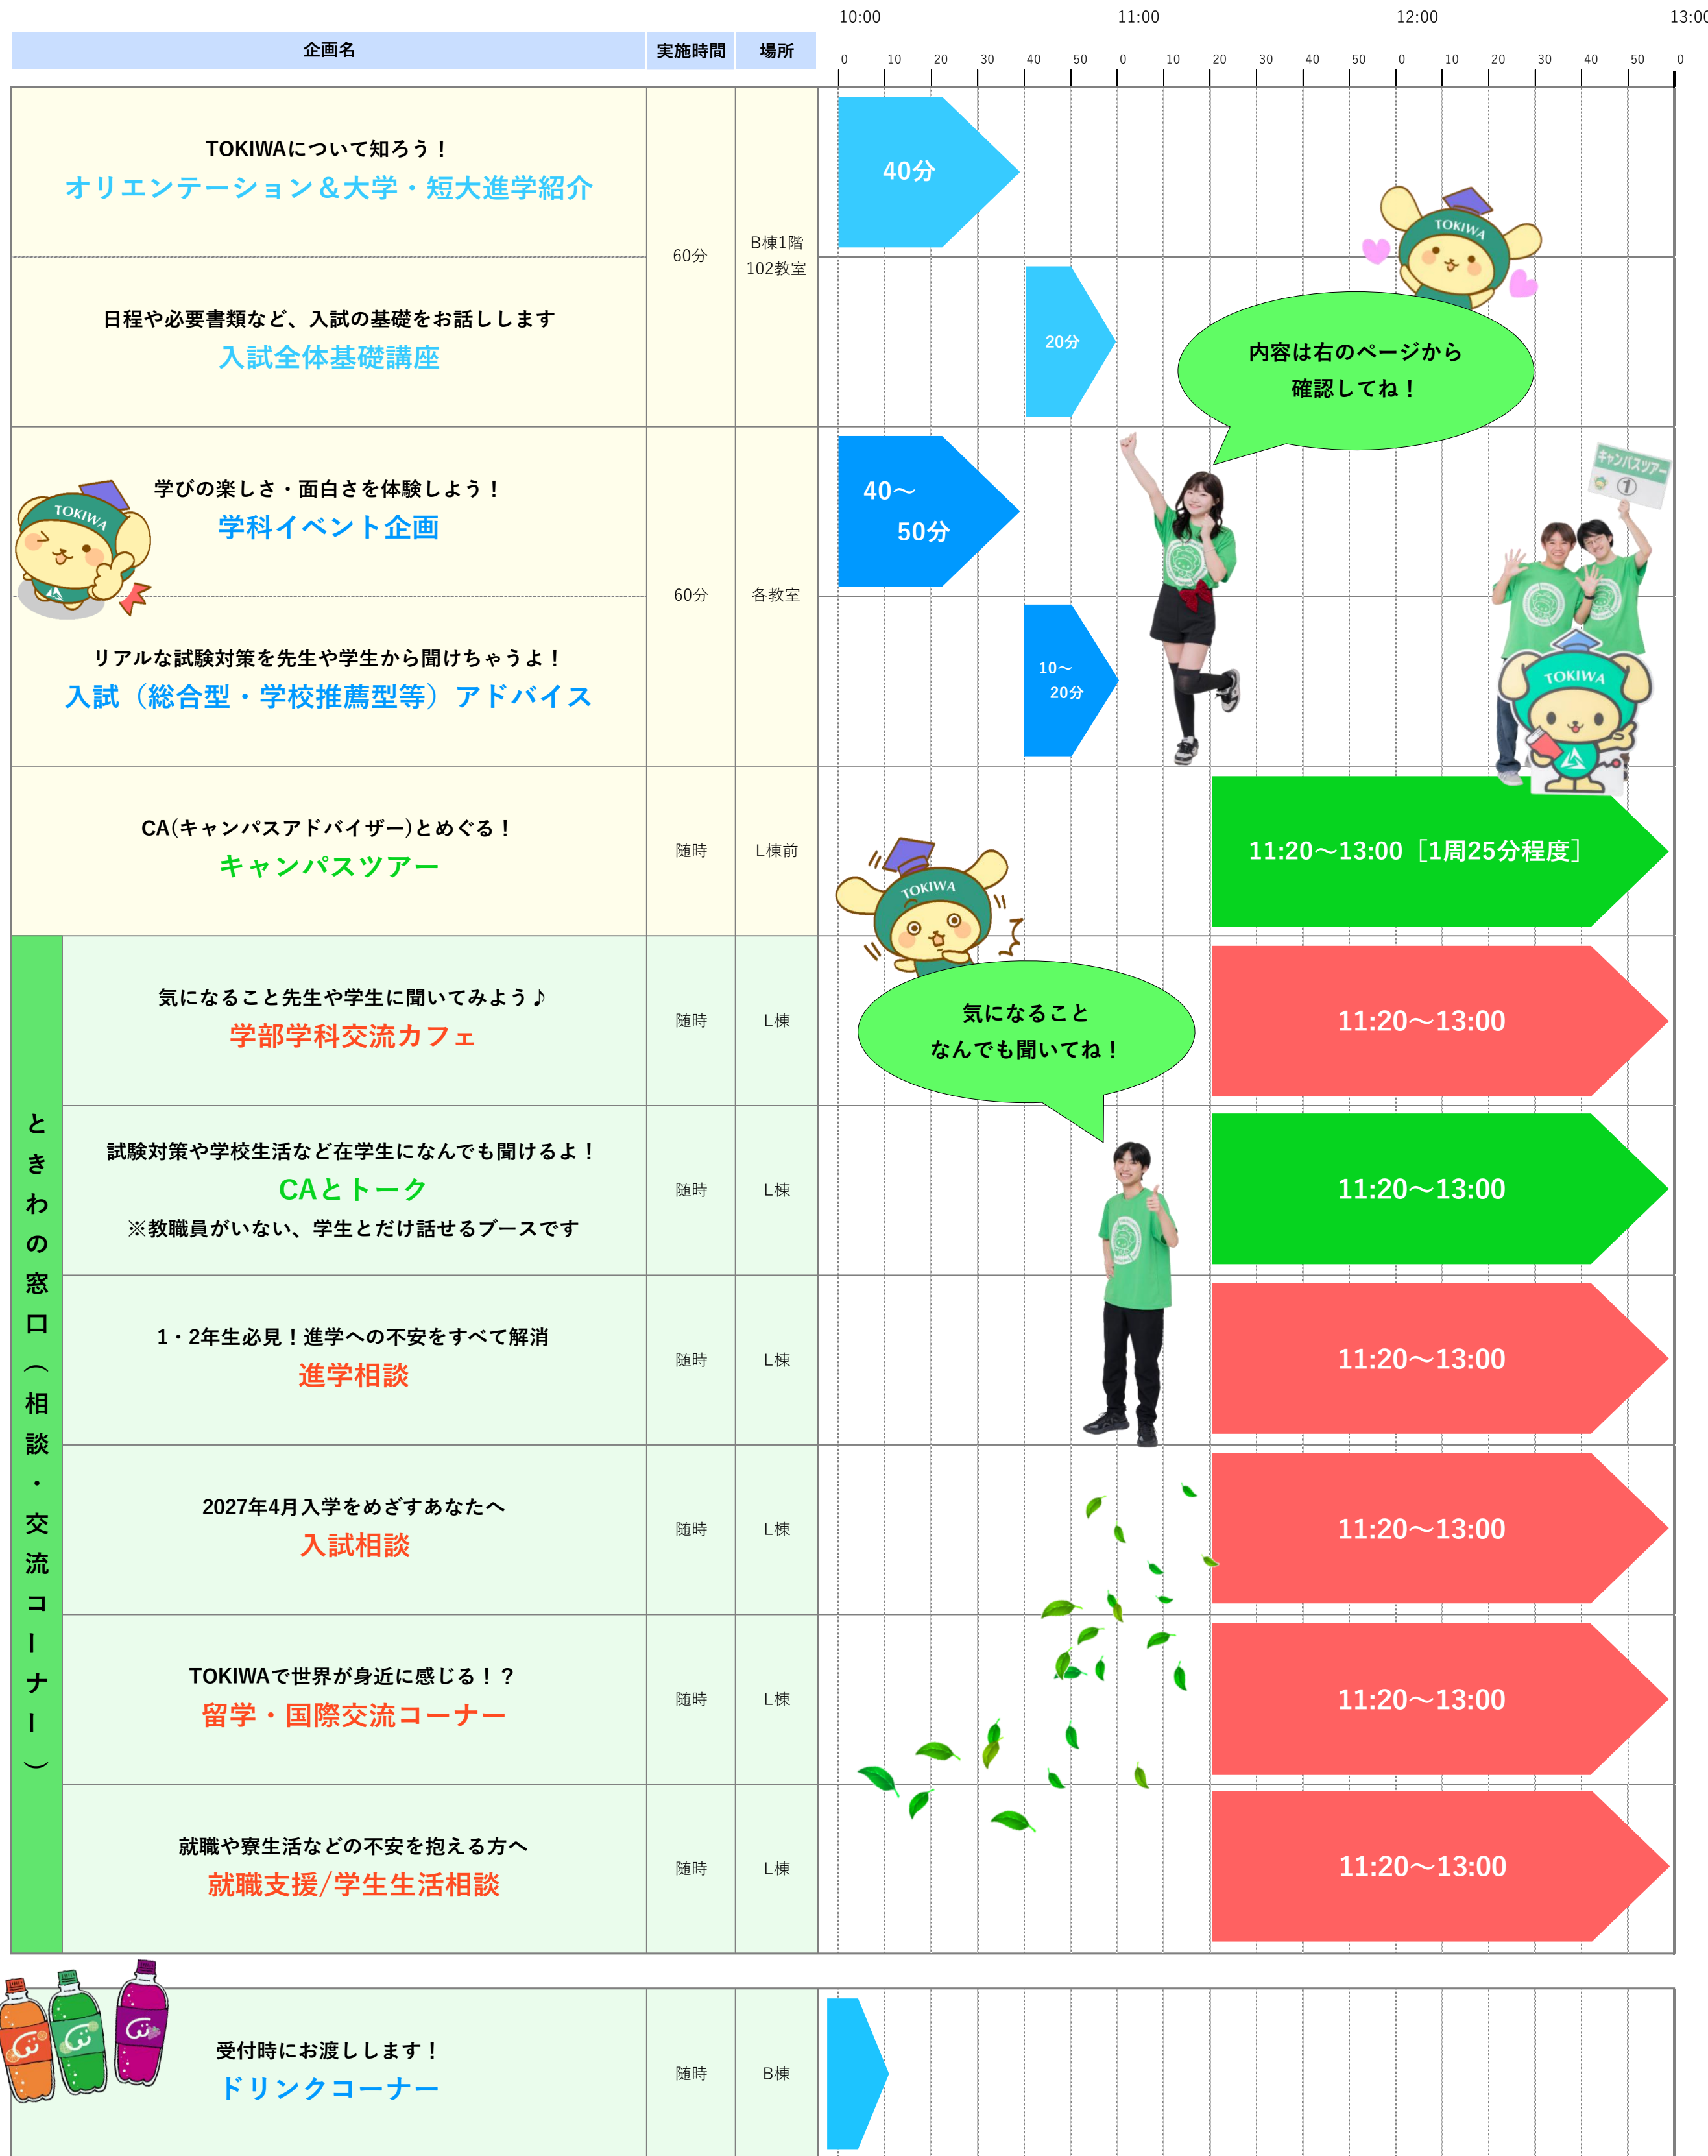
| 企画名 | 実施時間 | 場所 | 10:00 〜 13:00 |
|---|---|---|---|
| TOKIWAについて知ろう！ オリエンテーション＆大学・短大進学紹介 | 60分 | B棟1階 102教室 | 40分 |
| 日程や必要書類など、入試の基礎をお話しします 入試全体基礎講座 | | | 20分 |
| 学びの楽しさ・面白さを体験しよう！ 学科イベント企画 | 60分 | 各教室 | 40〜 50分 |
| リアルな試験対策を先生や学生から聞けちゃうよ！ 入試（総合型・学校推薦型等）アドバイス | | | 10〜 20分 |
| CA(キャンパスアドバイザー)とめぐる！ キャンパスツアー | 随時 | L棟前 | 11:20〜13:00［1周25分程度］ |
| 気になること先生や学生に聞いてみよう♪ 学部学科交流カフェ | 随時 | L棟 | 11:20〜13:00 |
| 試験対策や学校生活など在学生になんでも聞けるよ！ CAとトーク ※教職員がいない、学生とだけ話せるブースです | 随時 | L棟 | 11:20〜13:00 |
| 1・2年生必見！進学への不安をすべて解消 進学相談 | 随時 | L棟 | 11:20〜13:00 |
| 2027年4月入学をめざすあなたへ 入試相談 | 随時 | L棟 | 11:20〜13:00 |
| TOKIWAで世界が身近に感じる！？ 留学・国際交流コーナー | 随時 | L棟 | 11:20〜13:00 |
| 就職や寮生活などの不安を抱える方へ 就職支援/学生生活相談 | 随時 | L棟 | 11:20〜13:00 |
| 受付時にお渡しします！ ドリンクコーナー | 随時 | B棟 | |

0 10 20 30 40 50 0 10 20 30 40 50 0 10 20 30 40 50 0

ときわの窓口（相談・交流コーナー）

内容は右のページから確認してね！

気になること なんでも聞いてね！

TOKIWA

キャンパスツアー ①